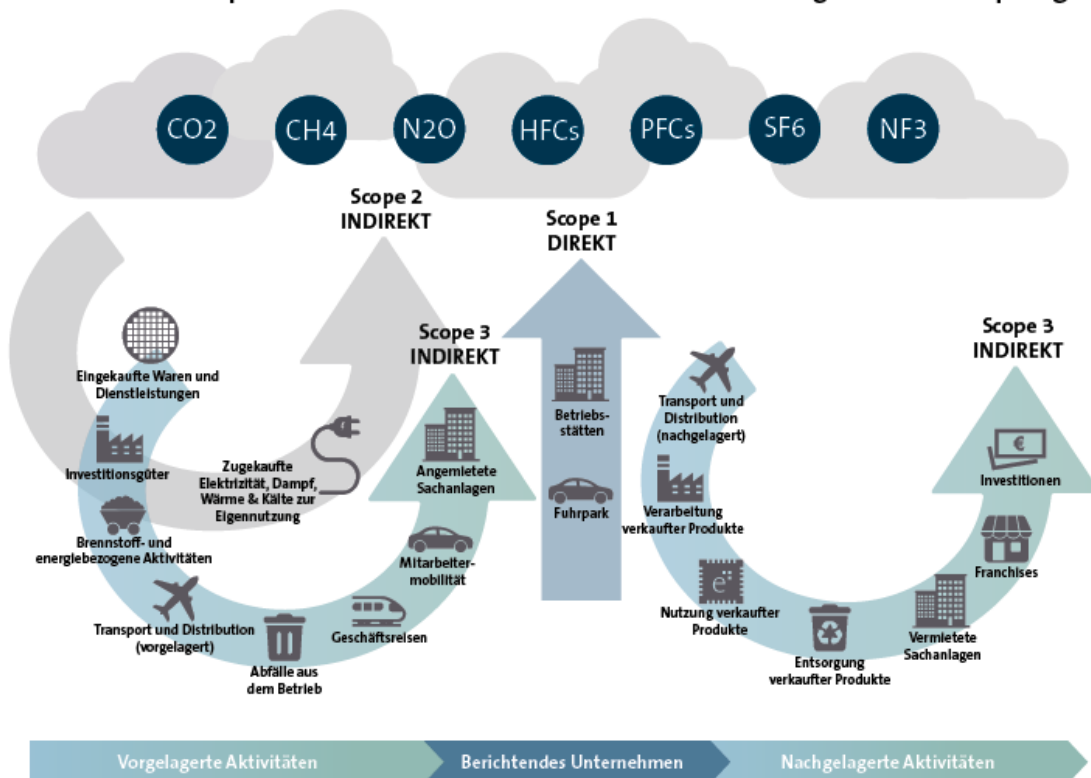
CO2 CH4 N2O HFCs PFCs SF6 NF3

Scope 2
INDIREKT

Scope 1
DIREKT

Scope 3
INDIREKT

Scope 3
INDIREKT

Eingekaufte Waren und Dienstleistungen

Investitionsgüter

Zugekaufte Elektrizität, Dampf, Wärme & Kälte zur Eigennutzung

Brennstoff- und energiebezogene Aktivitäten

Transport und Distribution (vorgelagert)

Abfälle aus dem Betrieb

Geschäftsreisen

Mitarbeitermobilität

Angemietete Sachanlagen

Betriebsstätten

Fuhrpark

Transport und Distribution (nachgelagert)

Verarbeitung verkaufter Produkte

Nutzung verkaufter Produkte

Entsorgung verkaufter Produkte

Vermietete Sachanlagen

Franchises

Investitionen

Vorgelagerte Aktivitäten

Berichtendes Unternehmen

Nachgelagerte Aktivitäten